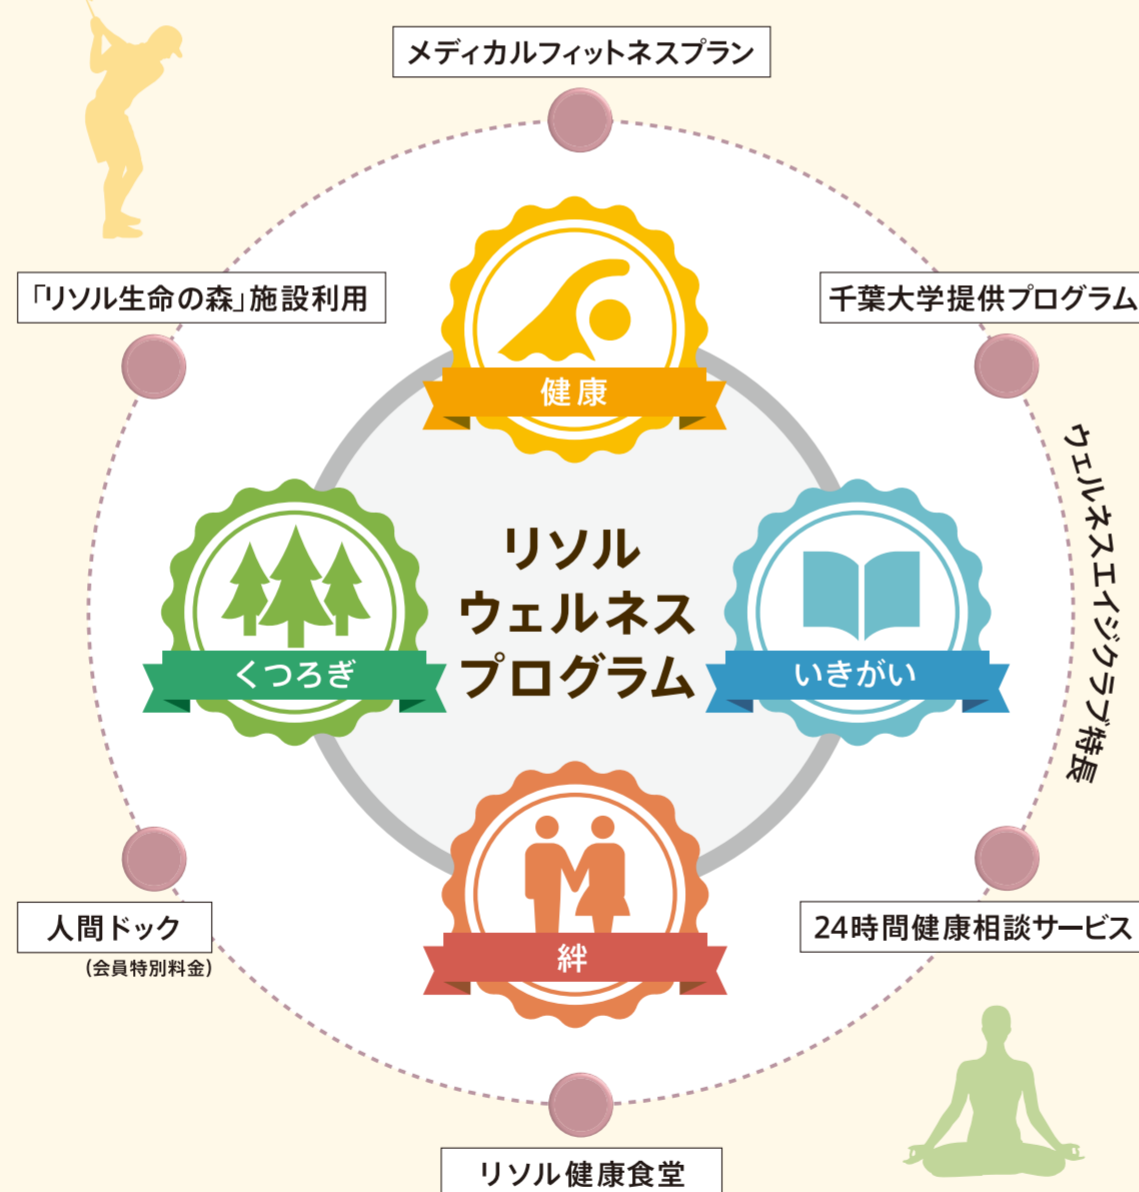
メディカルフィットネスプラン

「リソル生命の森」施設利用

千葉大学提供プログラム

ウェルネスエイジクラブ特長

健康

くつろぎ

リソル
ウェルネス
プログラム

いきがい

絆

人間ドック
(会員特別料金)

24時間健康相談サービス

リソル健康食堂